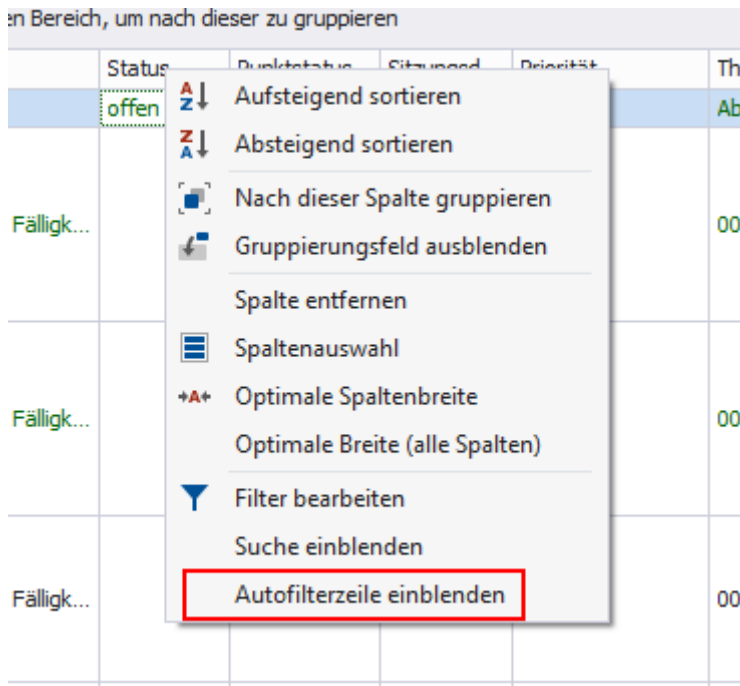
n Bereich, um nach dieser zu gruppieren

Status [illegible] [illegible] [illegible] Th

offen Ab

Fälligk... 00

Fälligk... 00

Fälligk... 00

A Z Aufsteigend sortieren
Z A Absteigend sortieren
Nach dieser Spalte gruppieren
Gruppierungsfeld ausblenden
Spalte entfernen
Spaltenauswahl
+A+ Optimale Spaltenbreite
Optimale Breite (alle Spalten)
Filter bearbeiten
Suche einblenden
Autofilterzeile einblenden